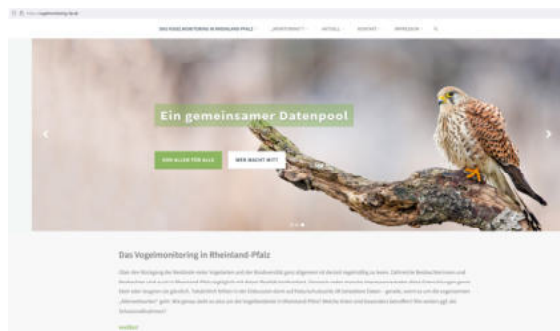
https://vogelmonitoring-rlp.de

DAS VOGELMONITORING IN RHEINLAND-PFALZ · MONITORING · AKTUELL · KONTAKT · IMPRESSUM

Ein gemeinsamer Datenpool

VON ALLEN FÜR ALLE

WER MACHT MIT?

Das Vogelmonitoring in Rheinland-Pfalz

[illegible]

weiter